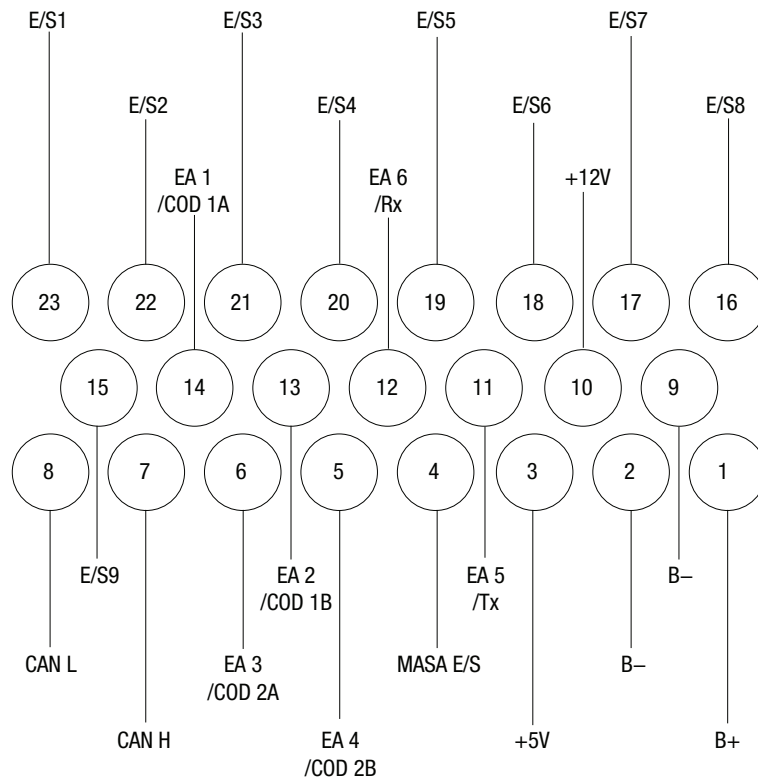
E/S1
E/S3
E/S5
E/S7

E/S2
E/S4
E/S6
E/S8

EA 1
/COD 1A
EA 6
/Rx
+12V

23
22
21
20
19
18
17
16

15
14
13
12
11
10
9

8
7
6
5
4
3
2
1

E/S9
EA 2
/COD 1B
EA 5
/Tx
B–

CAN L
EA 3
/COD 2A
MASA E/S
B–

CAN H
EA 4
/COD 2B
+5V
B+